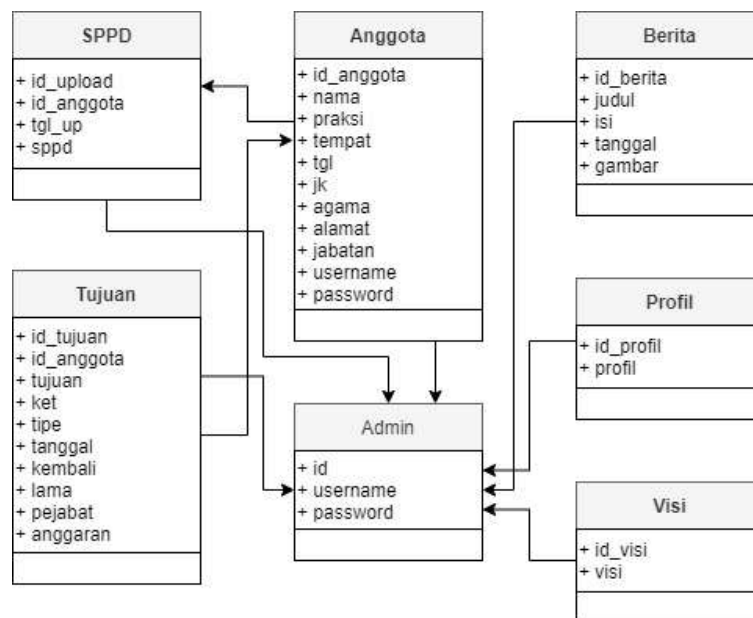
SPPD

+ id_upload
+ id_anggota
+ tgl_up
+ sppd

Anggota

+ id_anggota
+ nama
+ praksi
+ tempat
+ tgl
+ jk
+ agama
+ alamat
+ jabatan
+ username
+ password

Berita

+ id_berita
+ judul
+ isi
+ tanggal
+ gambar

Tujuan

+ id_tujuan
+ id_anggota
+ tujuan
+ ket
+ tipe
+ tanggal
+ kembali
+ lama
+ pejabat
+ anggaran

Profil

+ id_profil
+ profil

Admin

+ id
+ username
+ password

Visi

+ id_visi
+ visi